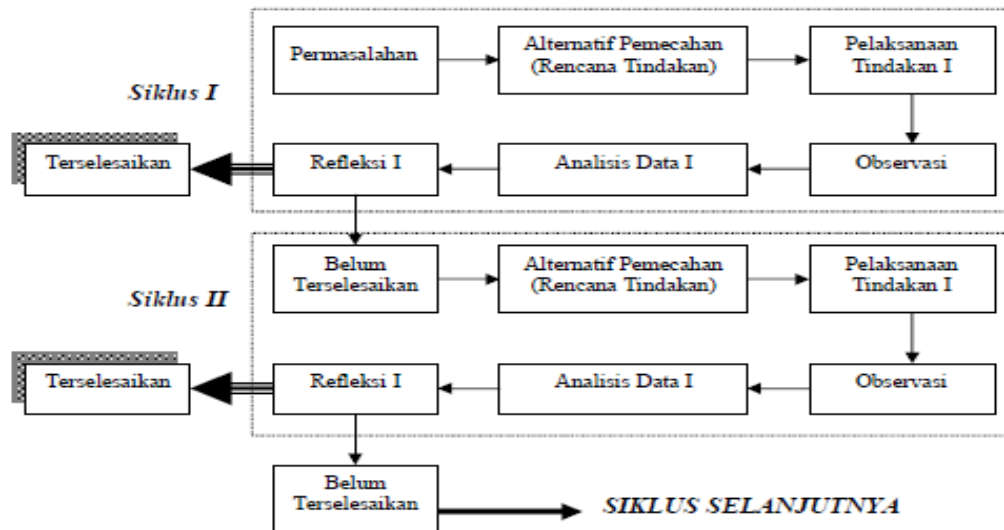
Siklus I

Permasalahan

Alternatif Pemecahan (Rencana Tindakan)

Pelaksanaan Tindakan I

Terselesaikan

Refleksi I

Analisis Data I

Observasi

Siklus II

Belum Terselesaikan

Alternatif Pemecahan (Rencana Tindakan)

Pelaksanaan Tindakan I

Terselesaikan

Refleksi I

Analisis Data I

Observasi

Belum Terselesaikan

SIKLUS SELANJUTNYA